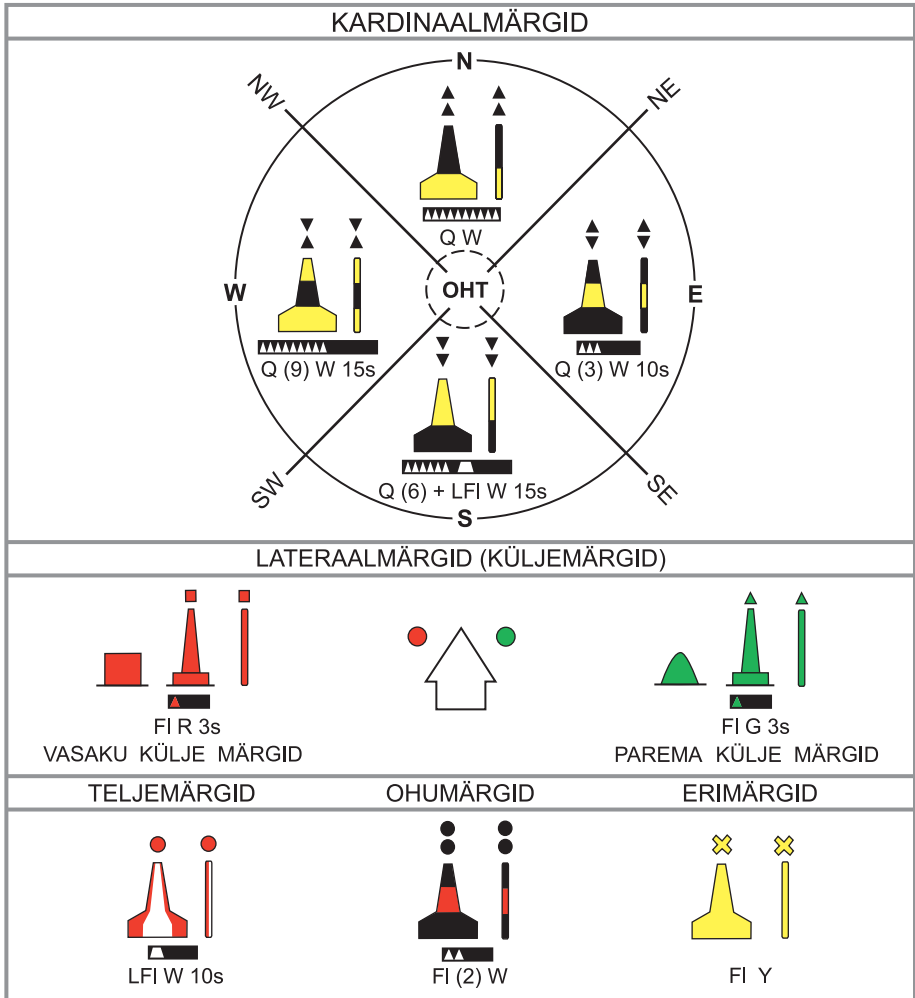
KARDINAALMÄRGID

N

NW

NE

Q W

W

OHT

E

Q (9) W 15s

Q (3) W 10s

Q (6) + LFl W 15s

SW

SE

S

LATERAALMÄRGID (KÜLJEMÄRGID)

Fl R 3s
VASAKU KÜLJE MÄRGID

Fl G 3s
PAREMA KÜLJE MÄRGID

TELJEMÄRGID

OHUMÄRGID

ERIMÄRGID

LFl W 10s

Fl (2) W

Fl Y